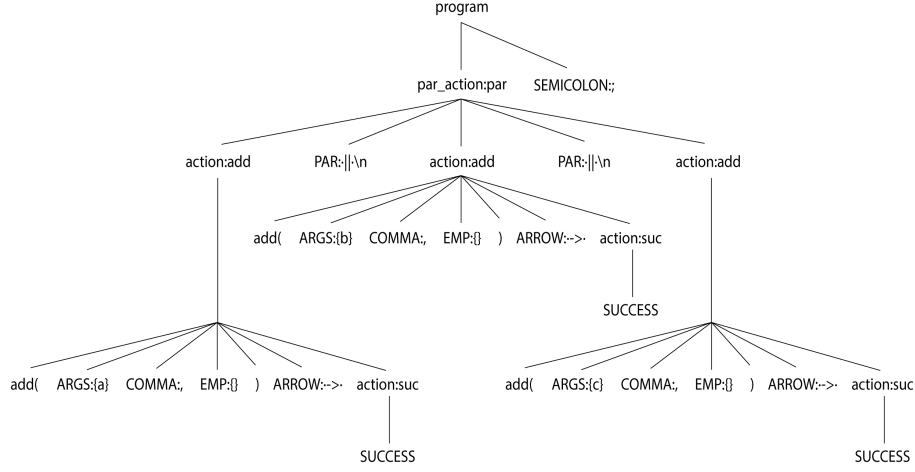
program

par_action:par SEMICOLON:;

action:add PAR:·||·\n action:add PAR:·||·\n action:add

add( ARGS:{b} COMMA:, EMP:{} ) ARROW:·-->· action:suc

SUCCESS

add( ARGS:{a} COMMA:, EMP:{} ) ARROW:·-->· action:suc

SUCCESS

add( ARGS:{c} COMMA:, EMP:{} ) ARROW:·-->· action:suc

SUCCESS